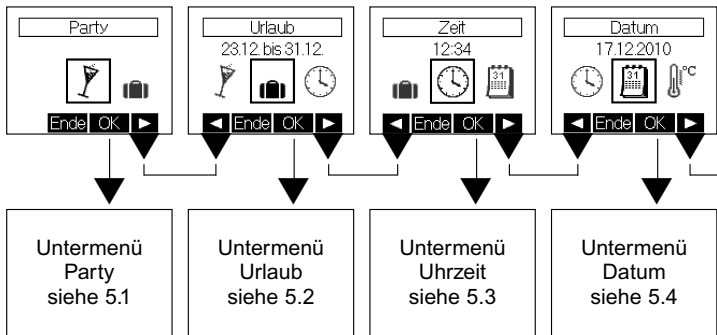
Party

Ende OK ▶

Urlaub
23.12. bis 31.12.

◀ Ende OK ▶

Zeit
12:34

31

◀ Ende OK ▶

Datum
17.12.2010

31

°C

◀ Ende OK ▶

Untermenü
Party
siehe 5.1

Untermenü
Urlaub
siehe 5.2

Untermenü
Uhrzeit
siehe 5.3

Untermenü
Datum
siehe 5.4